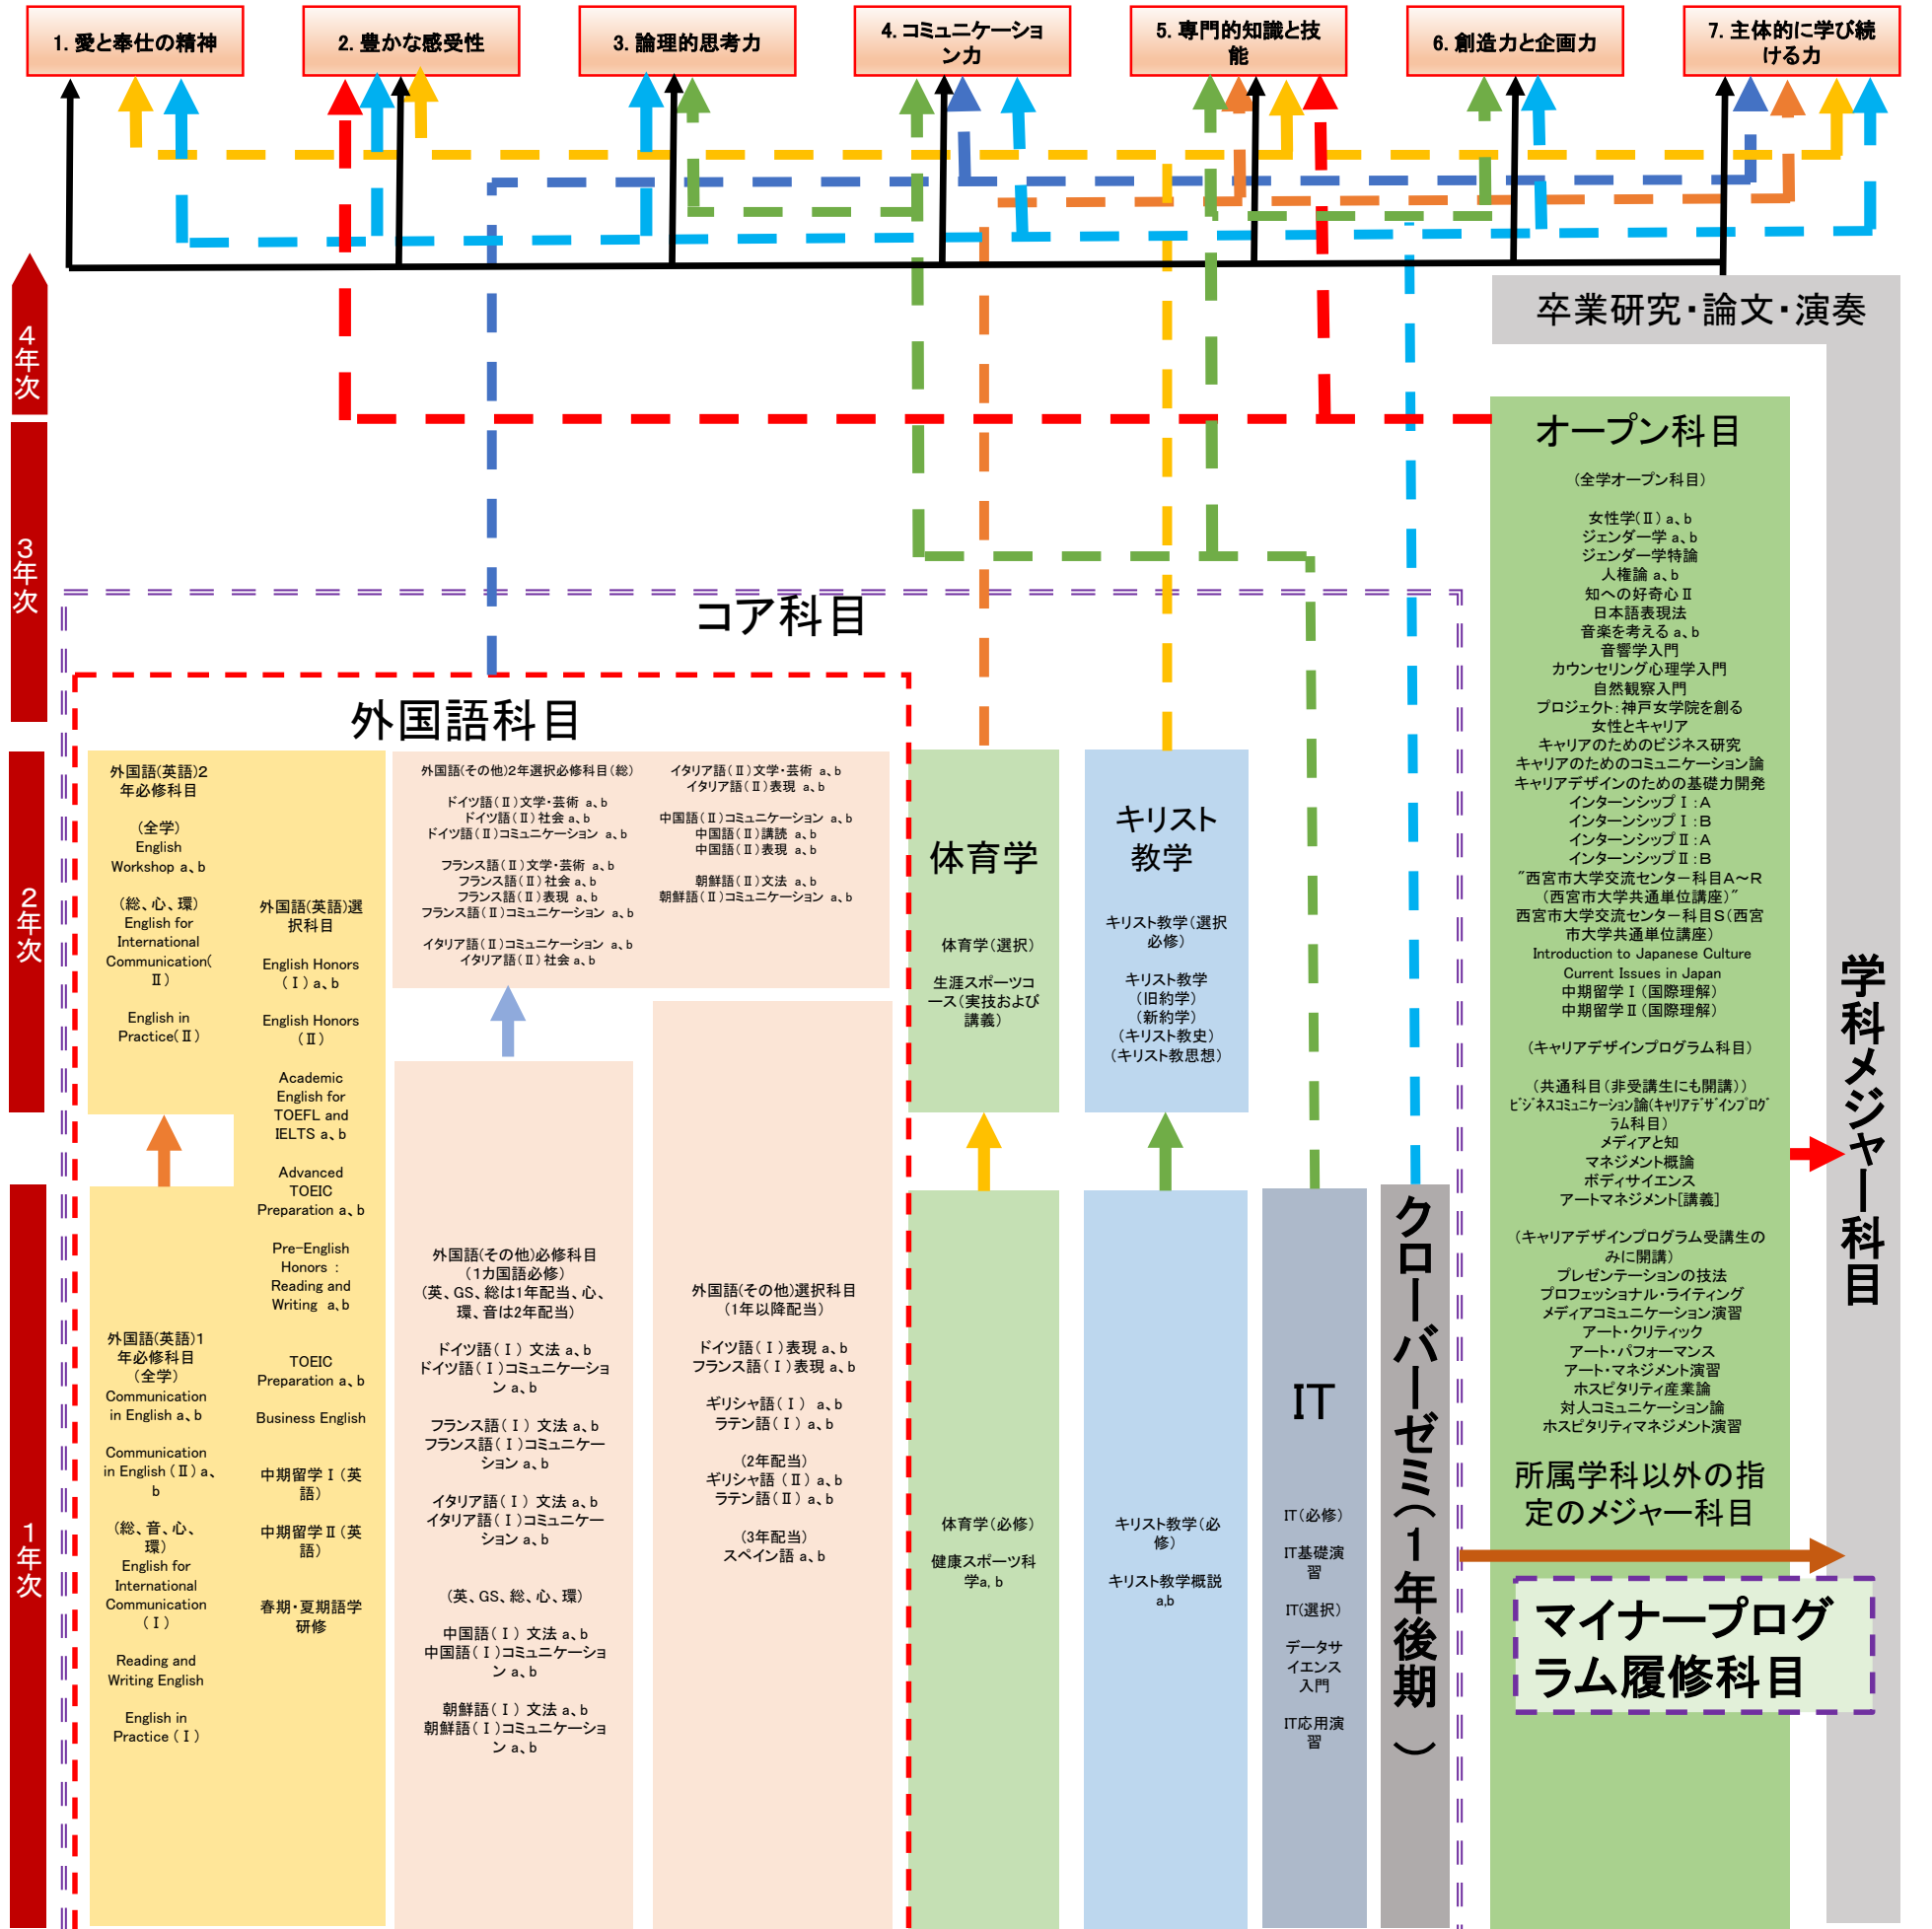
1. 愛と奉仕の精神

2. 豊かな感受性

3. 論理的思考力

4. コミュニケーション力

5. 専門的知識と技能

6. 創造力と企画力

7. 主体的に学び続ける力

4年次

3年次

2年次

1年次

卒業研究・論文・演奏

オープン科目

（全学オープン科目）

女性学(Ⅱ) a、b
ジェンダー学 a、b
ジェンダー学特論
人権論 a、b
知への好奇心Ⅱ
日本語表現法
音楽を考える a、b
音響学入門
カウンセリング心理学入門
自然観察入門
プロジェクト：神戸女学院を創る
女性とキャリア
キャリアのためのビジネス研究
キャリアのためのコミュニケーション論
キャリアデザインのための基礎力開発
インターンシップⅠ：A
インターンシップⅠ：B
インターンシップⅡ：A
インターンシップⅡ：B
"西宮市大学交流センター科目A～R（西宮市大学共通単位講座）"
西宮市大学交流センター科目S(西宮市大学共通単位講座)
Introduction to Japanese Culture
Current Issues in Japan
中期留学Ⅰ(国際理解)
中期留学Ⅱ(国際理解)

（キャリアデザインプログラム科目）

（共通科目(非受講生にも開講)）
ビジネスコミュニケーション論(キャリアデザインプログラム科目)
メディアと知
マネジメント概論
ボディサイエンス
アートマネジメント[講義]

（キャリアデザインプログラム受講生のみに開講）
プレゼンテーションの技法
プロフェッショナル・ライティング
メディアコミュニケーション演習
アート・クリティック
アート・パフォーマンス
アート・マネジメント演習
ホスピタリティ産業論
対人コミュニケーション論
ホスピタリティマネジメント演習

所属学科以外の指定のメジャー科目

マイナープログラム履修科目

学科メジャー科目

コア科目

外国語科目

外国語(英語)2年必修科目

(全学)
English Workshop a、b

(総、心、環)
English for International Communication(Ⅱ)

English in Practice(Ⅱ)

外国語(英語)選択科目

English Honors (Ⅰ) a、b

English Honors (Ⅱ)

Academic English for TOEFL and IELTS a、b

Advanced TOEIC Preparation a、b

Pre-English Honors : Reading and Writing a、b

TOEIC Preparation a、b

Business English

中期留学Ⅰ(英語)

中期留学Ⅱ(英語)

春期・夏期語学研修

外国語(英語)1年必修科目
(全学)
Communication in English a、b

Communication in English (Ⅱ) a、b

(総、音、心、環)
English for International Communication (Ⅰ)

Reading and Writing English

English in Practice (Ⅰ)

外国語(その他)2年選択必修科目(総)

ドイツ語(Ⅱ)文学・芸術 a、b
ドイツ語(Ⅱ)社会 a、b
ドイツ語(Ⅱ)コミュニケーション a、b

フランス語(Ⅱ)文学・芸術 a、b
フランス語(Ⅱ)社会 a、b
フランス語(Ⅱ)表現 a、b
フランス語(Ⅱ)コミュニケーション a、b

イタリア語(Ⅱ)コミュニケーション a、b
イタリア語(Ⅱ)社会 a、b

イタリア語(Ⅱ)文学・芸術 a、b
イタリア語(Ⅱ)表現 a、b

中国語(Ⅱ)コミュニケーション a、b
中国語(Ⅱ)講読 a、b
中国語(Ⅱ)表現 a、b

朝鮮語(Ⅱ)文法 a、b
朝鮮語(Ⅱ)コミュニケーション a、b

外国語(その他)必修科目
(1カ国語必修)
(英、GS、総は1年配当、心、環、音は2年配当)

ドイツ語(Ⅰ)文法 a、b
ドイツ語(Ⅰ)コミュニケーション a、b

フランス語(Ⅰ)文法 a、b
フランス語(Ⅰ)コミュニケーション a、b

イタリア語(Ⅰ)文法 a、b
イタリア語(Ⅰ)コミュニケーション a、b

(英、GS、総、心、環)

中国語(Ⅰ)文法 a、b
中国語(Ⅰ)コミュニケーション a、b

朝鮮語(Ⅰ)文法 a、b
朝鮮語(Ⅰ)コミュニケーション a、b

外国語(その他)選択科目
(1年以降配当)

ドイツ語(Ⅰ)表現 a、b
フランス語(Ⅰ)表現 a、b

ギリシャ語(Ⅰ) a、b
ラテン語(Ⅰ) a、b

(2年配当)
ギリシャ語(Ⅱ) a、b
ラテン語(Ⅱ) a、b

(3年配当)
スペイン語 a、b

体育学

体育学(選択)

生涯スポーツコース(実技および講義)

体育学(必修)

健康スポーツ科学a、b

キリスト教学

キリスト教学(選択必修)

キリスト教学
(旧約学)
(新約学)
(キリスト教史)
(キリスト教思想)

キリスト教学(必修)

キリスト教学概説 a,b

IT

IT(必修)

IT基礎演習

IT(選択)

データサイエンス入門

IT応用演習

クローバーゼミ(1年後期)